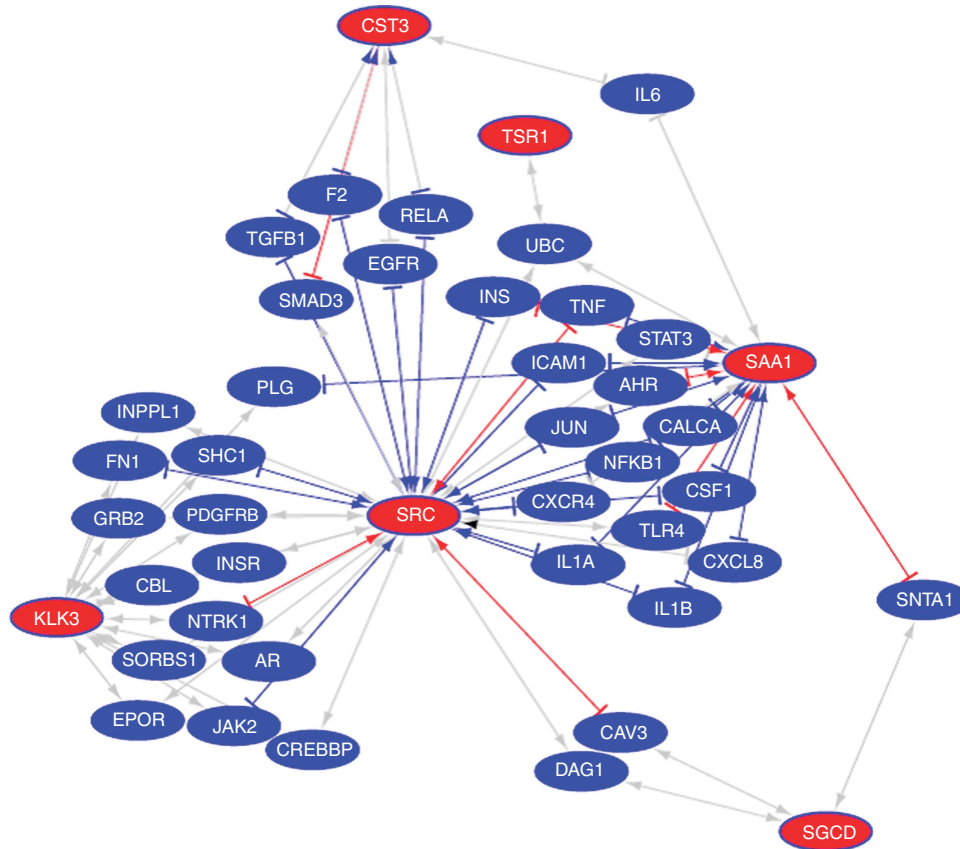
CST3
IL6
TSR1
F2
RELA
TGFB1
EGFR
UBC
SMAD3
INS
TNF
STAT3
SAA1
ICAM1
PLG
AHR
INPPL1
JUN
CALCA
SHC1
FN1
NFKB1
CSF1
CXCR4
GRB2
PDGFRB
SRC
TLR4
INSR
IL1A
CXCL8
CBL
KLK3
NTRK1
IL1B
SNTA1
SORBS1
AR
EPOR
JAK2
CREBBP
CAV3
DAG1
SGCD